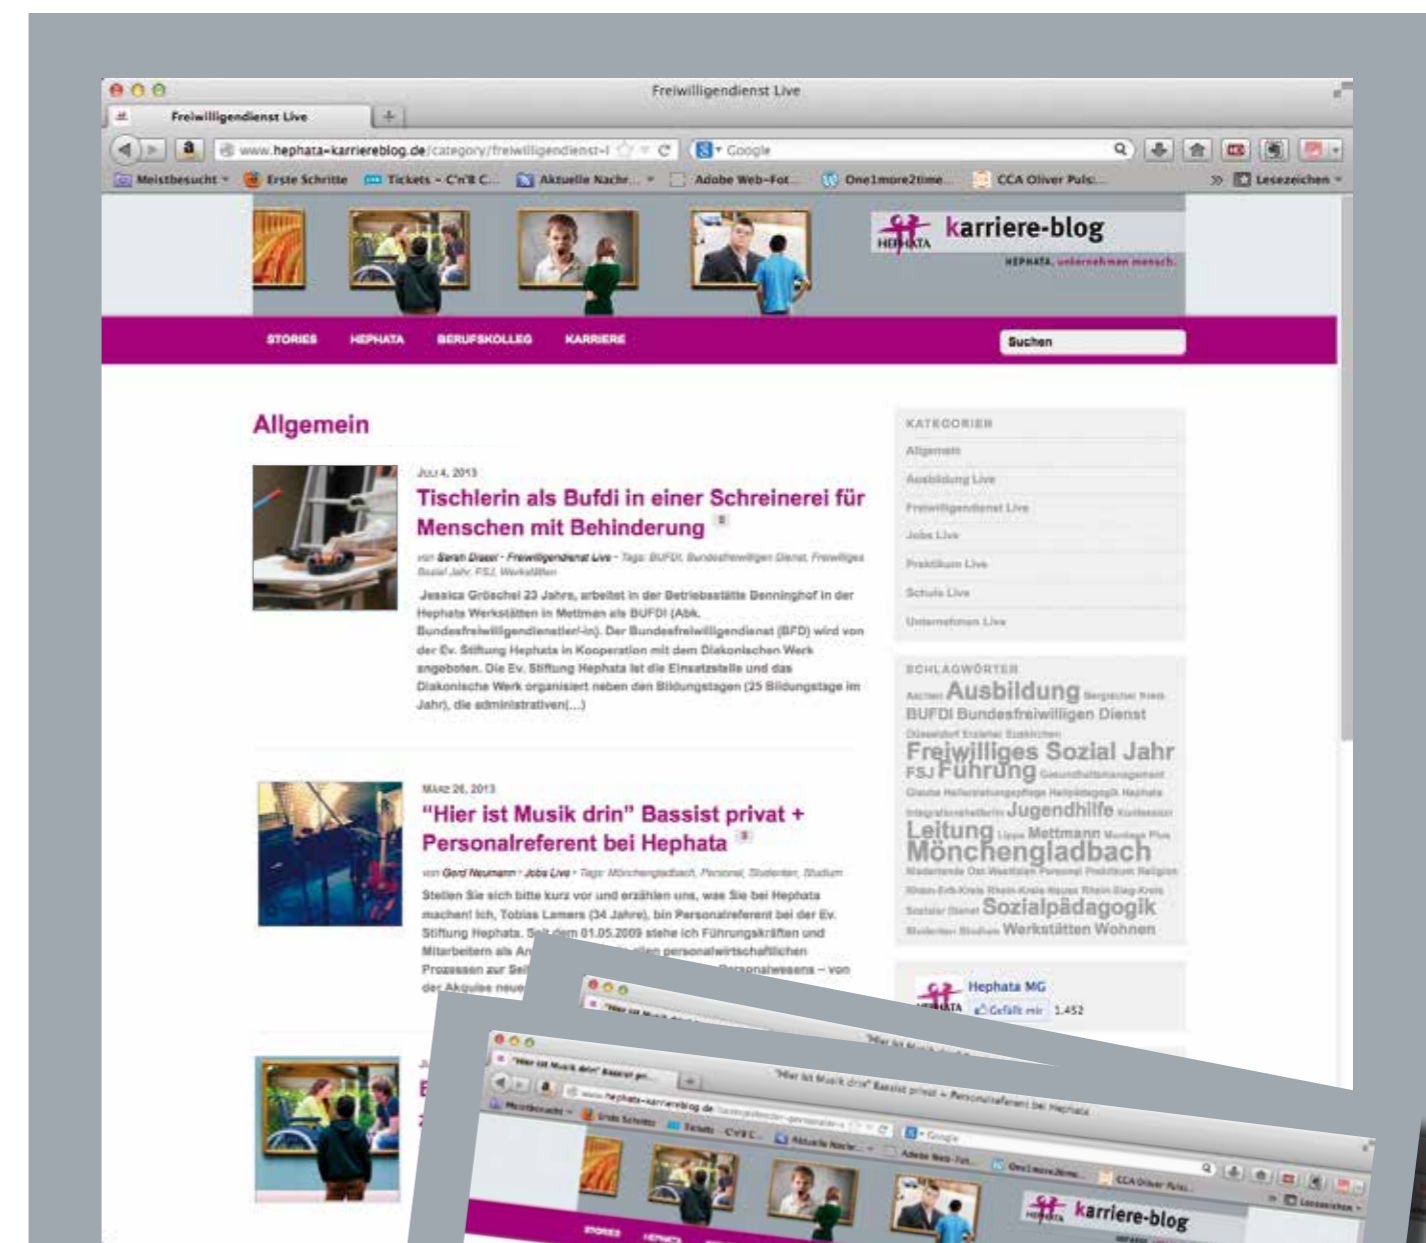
Freiwilligendienst Live

Freiwilligendienst Live

www.hephata-karriereblog.de/category/freiwilligendienst-l

Google

Meistbesucht | Erste Schritte | Tickets - C'n'B C... | Aktuelle Nachr... | Adobe Web-Fot... | One1more2time... | CCA Oliver Puls:... | Lesezeichen

HEPHATA karriere-blog

HEPHATA. unternehmen mensch.

STORIES HEPHATA BERUFSKOLLEG KARRIERE

Suchen

Allgemein

JULI 4, 2013

Tischlerin als Bufdi in einer Schreinerei für Menschen mit Behinderung

von Sarah Diesel · Freiwilligendienst Live · Tags: BUFDI, Bundesfreiwilligen Dienst, Freiwilliges Sozial Jahr, FSJ, Werkstätten

Jessica Gröschel 23 Jahre, arbeitet in der Betriebsstätte Denninghof in der Hephata Werkstätten in Mettmen als BUFDI (Abk. Bundesfreiwilligendienstler/-in). Der Bundesfreiwilligendienst (BFD) wird von der Ev. Stiftung Hephata in Kooperation mit dem Diakonischen Werk angeboten. Die Ev. Stiftung Hephata ist die Einsatzstelle und das Diakonische Werk organisiert neben den Bildungstagen (25 Bildungstage im Jahr), die administrativen(...)

MÄRZ 26, 2013

"Hier ist Musik drin" Bassist privat + Personalreferent bei Hephata

von Gerd Neumann · Jobs Live · Tags: Mönchengladbach, Personal, Studenten, Studium

Stellen Sie sich bitte kurz vor und erzählen uns, was Sie bei Hephata machen! Ich, Tobias Lamers (34 Jahre), bin Personalreferent bei der Ev. Stiftung Hephata. Seit dem 01.05.2009 stehe ich Führungskräften und Mitarbeitern als An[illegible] allen personalwirtschaftlichen Prozessen zur Sei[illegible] Personalwesens – von der Akquise neue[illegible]

KATEGORIEN
Allgemein
Ausbildung Live
Freiwilligendienst Live
Jobs Live
Praktikum Live
Schule Live
Unternehmen Live

SCHLAGWÖRTER
Aachen Ausbildung Bergischer Kreis BUFDI Bundesfreiwilligen Dienst Düsseldorf Erzieher Euskirchen Freiwilliges Sozial Jahr FSJ Führung Gesundheitsmanagement Glaube Heilerziehungspflege Heilpädagogik Hephata Integrationshelferin Jugendhilfe Kunstsession Leitung Lippe Mettmann Montage Plus Mönchengladbach Niederlande Ost Westfalen Personal Praktikum Religion Rhein-Erft-Kreis Rhein-Kreis-Neuss Rhein-Sieg-Kreis Sozialer Dienst Sozialpädagogik Studenten Studium Werkstätten Wohnen

Hephata MG
Gefällt mir 1.452

"Hier ist Musik drin" Bassist privat + Personalreferent bei Hephata

"Hier ist Musik drin" Bassist pri...

www.hephata-karriereblog.de

karriere-blog

STORIES HEPHATA